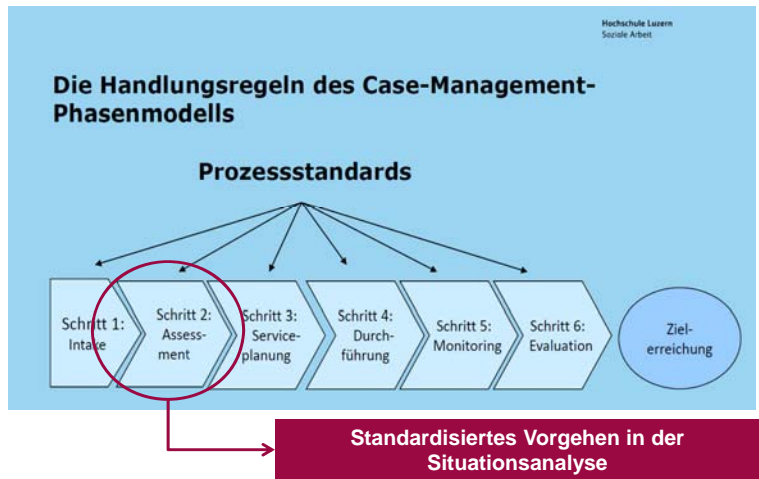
Hochschule Luzern
Soziale Arbeit

Die Handlungsregeln des Case-Management-Phasenmodells

Prozessstandards

Schritt 1: Intake

Schritt 2: Assessment

Schritt 3: Serviceplanung

Schritt 4: Durchführung

Schritt 5: Monitoring

Schritt 6: Evaluation

Zielerreichung

Standardisiertes Vorgehen in der Situationsanalyse